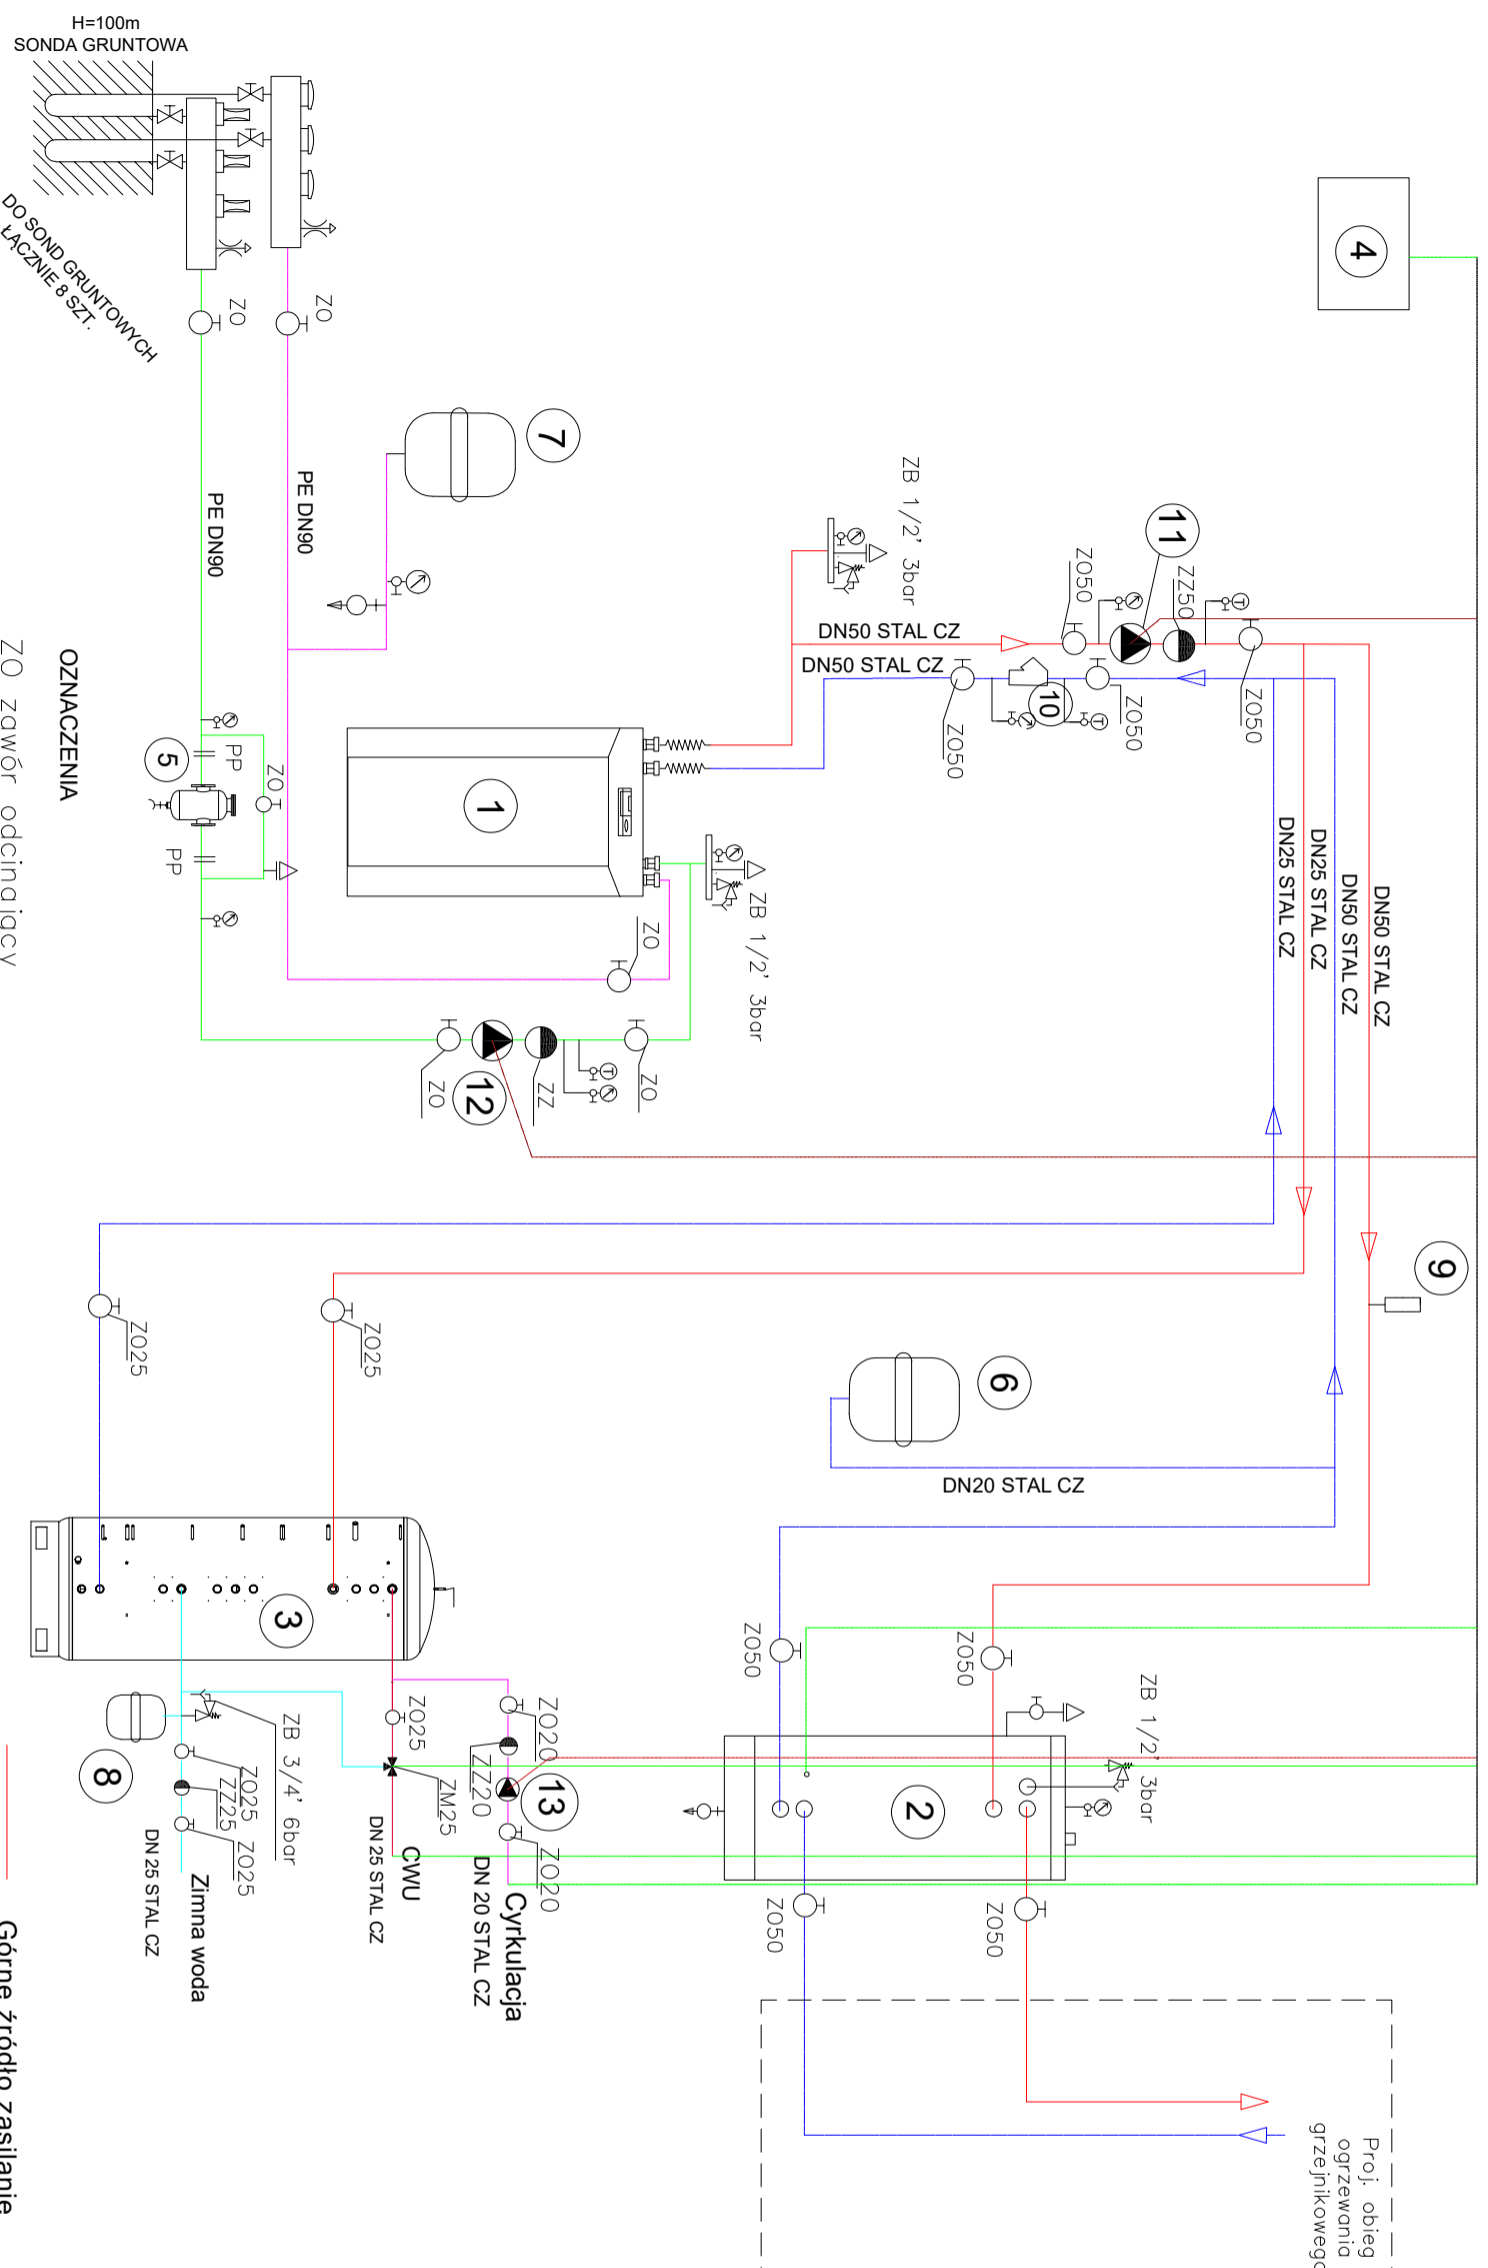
H=100m
SONDA GRUNTOWA

DO SOND GRUNTOWYCH
ŁĄCZNIE 8 SZT.

ZO

ZO

PE DN90

PE DN90

7

4

ZB 1/2' 3bar

11

ZO50

ZZ50

DN50 STAL CZ

DN50 STAL CZ

10

ZO50

ZO50

ZO50

OZNACZENIA

ZO zawór odcinający

5

PP

ZO

PP

1

ZO

ZB 1/2' 3bar

DN50 STAL CZ

DN50 STAL CZ

DN25 STAL CZ

DN25 STAL CZ

ZO

12

ZZ

ZO

9

ZO25

ZO25

6

DN20 STAL CZ

3

ZO50

ZO50

ZB 1/2' 3bar

2

ZO20

ZO25

ZZ20

13

ZM25

ZB 3/4' 6bar

ZO25

ZZ25

ZO25

8

DN 25 STAL CZ

Zimna woda

DN 25 STAL CZ

CWU

DN 20 STAL CZ

Cyrkulacja

ZO20

ZO50

ZO50

Proj. obieg ogrzewania grzejnikowego

Górne źródło zasilanie